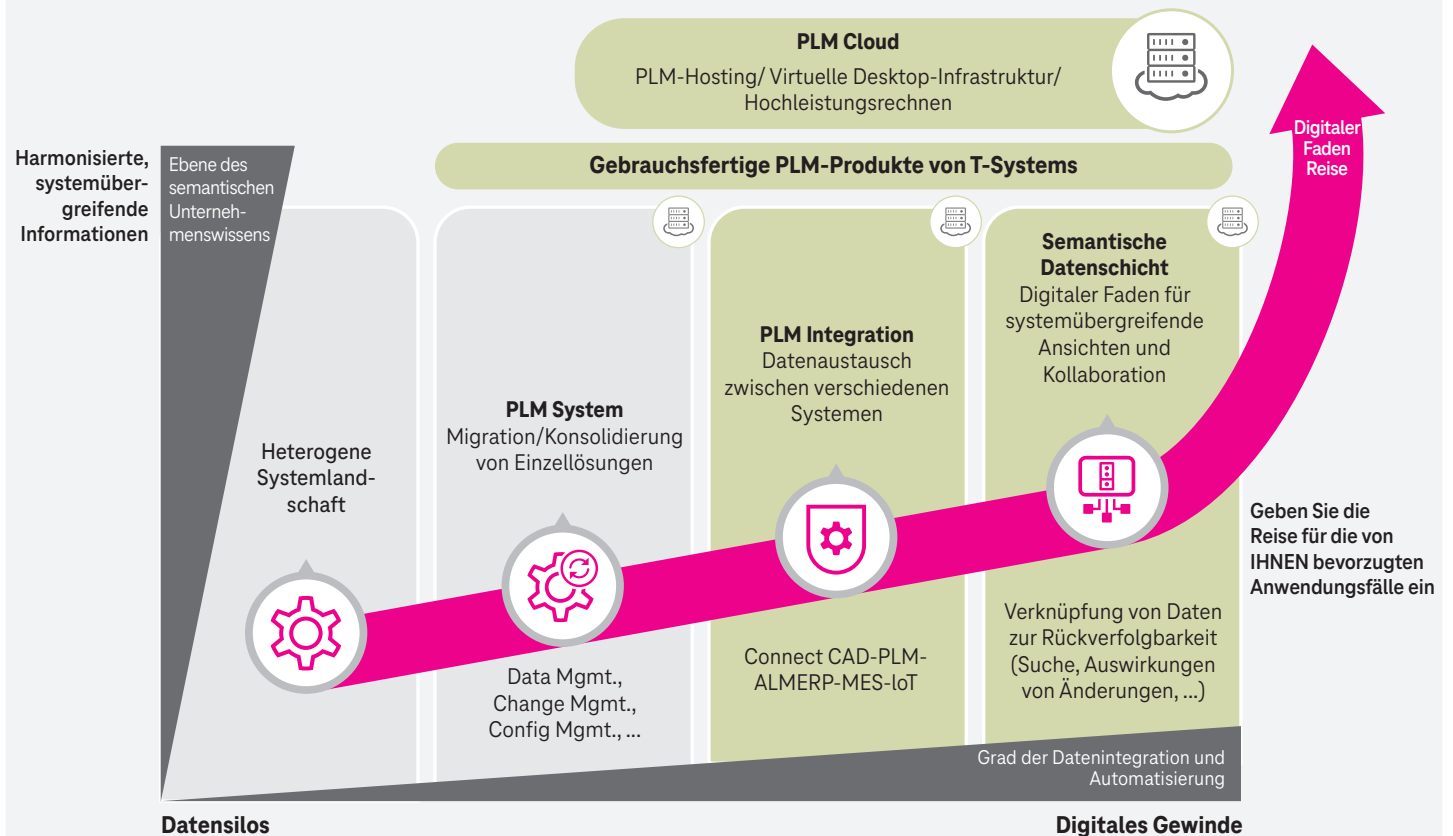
PLM Cloud
PLM-Hosting/ Virtuelle Desktop-Infrastruktur/ Hochleistungsrechnen

Digitaler Faden Reise

Harmonisierte, systemübergreifende Informationen

Ebene des semantischen Unternehmenswissens

Gebrauchsfertige PLM-Produkte von T-Systems

Heterogene Systemlandschaft

PLM System
Migration/Konsolidierung von Einzellösungen

PLM Integration
Datenaustausch zwischen verschiedenen Systemen

Semantische Datenschicht
Digitaler Faden für systemübergreifende Ansichten und Kollaboration

Geben Sie die Reise für die von IHNEN bevorzugten Anwendungsfälle ein

Data Mgmt., Change Mgmt., Config Mgmt., ...

Connect CAD-PLM-ALMERP-MES-loT

Verknüpfung von Daten zur Rückverfolgbarkeit (Suche, Auswirkungen von Änderungen, ...)

Grad der Datenintegration und Automatisierung

Datensilos

Digitales Gewinde